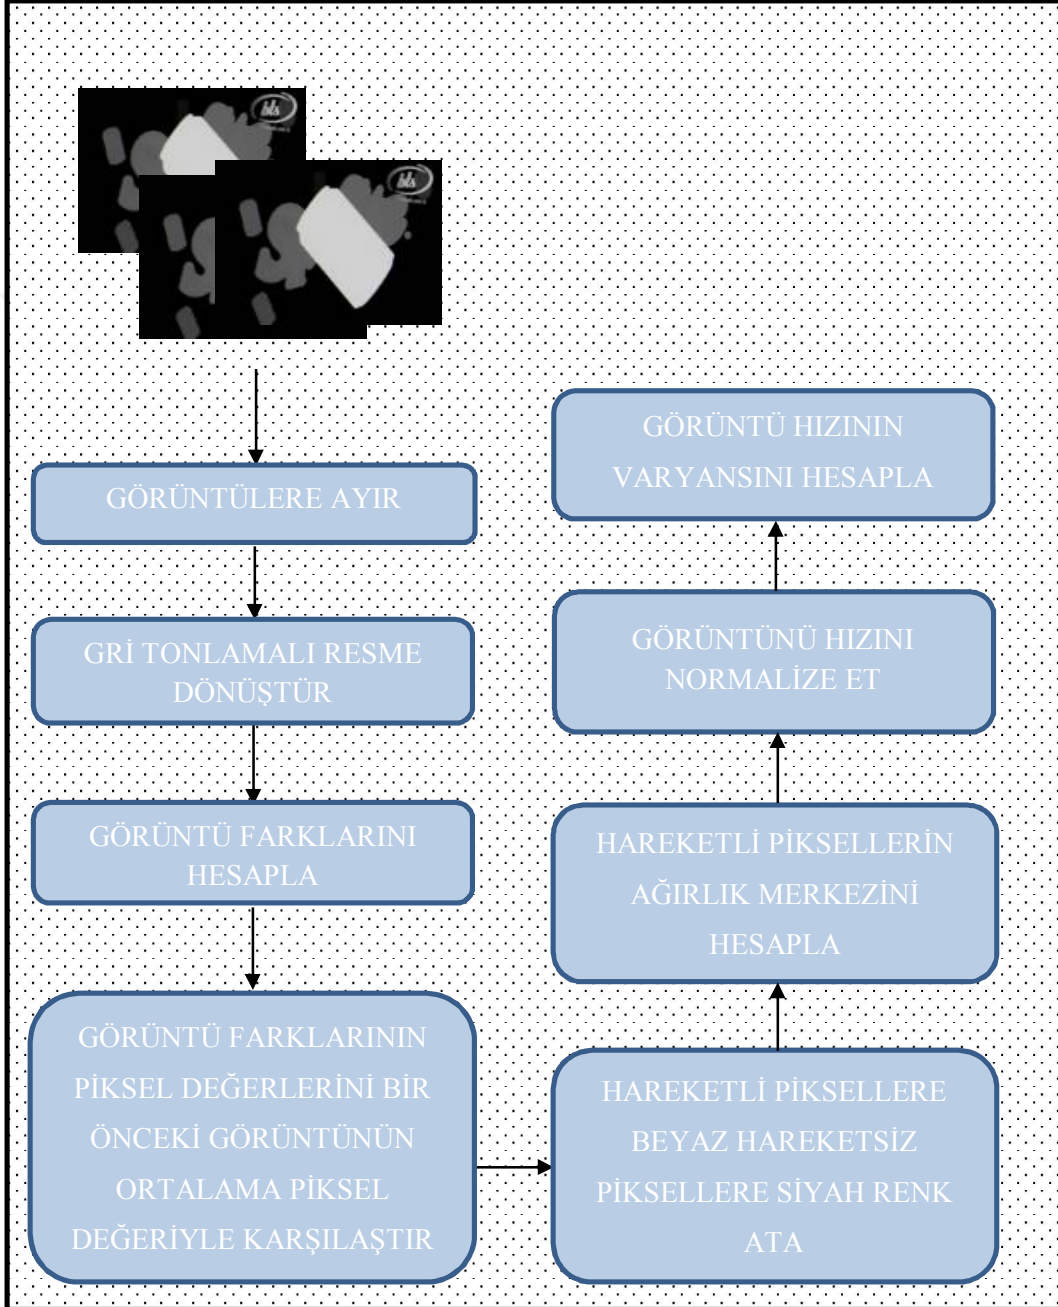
GÖRÜNTÜLERE AYIR

GRİ TONLAMALI RESME DÖNÜŞTÜR

GÖRÜNTÜ FARKLARINI HESAPLA

GÖRÜNTÜ FARKLARININ PİKSEL DEĞERLERİNİ BİR ÖNCEKİ GÖRÜNTÜNÜN ORTALAMA PİKSEL DEĞERİYLE KARŞILAŞTIR

HAREKETLİ PİKSELLERE BEYAZ HAREKETSİZ PİKSELLERE SİYAH RENK ATA

HAREKETLİ PİKSELLERİN AĞIRLIK MERKEZİNİ HESAPLA

GÖRÜNTÜNÜ HIZINI NORMALİZE ET

GÖRÜNTÜ HIZININ VARYANSINI HESAPLA